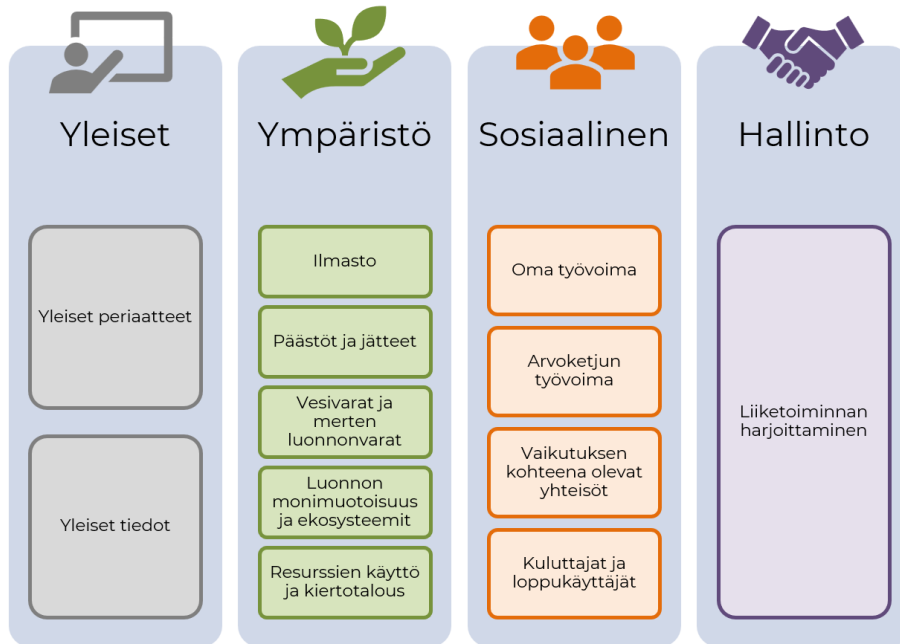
Yleiset

Yleiset periaatteet

Yleiset tiedot

Ympäristö

Ilmasto

Päästöt ja jätteet

Vesivarat ja merten luonnonvarat

Luonnon monimuotoisuus ja ekosysteemit

Resurssien käyttö ja kiertotalous

Sosiaalinen

Oma työvoima

Arvoketjun työvoima

Vaikutuksen kohteena olevat yhteisöt

Kuluttajat ja loppukäyttäjät

Hallinto

Liiketoiminnan harjoittaminen